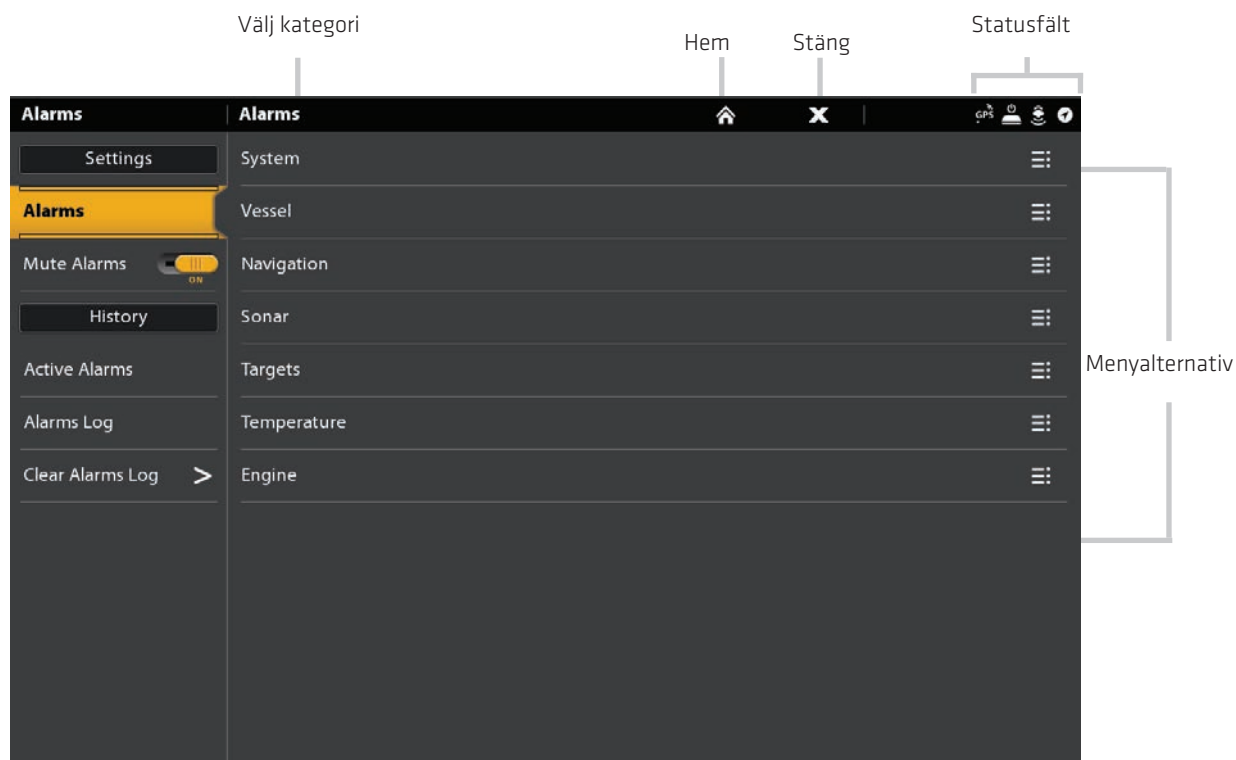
Välj kategori

Hem

Stäng

Statusfält

Alarms

Alarms

GPS

Settings

Alarms

Mute Alarms

ON

History

Active Alarms

Alarms Log

Clear Alarms Log >

System

Vessel

Navigation

Sonar

Targets

Temperature

Engine

Menyalternativ